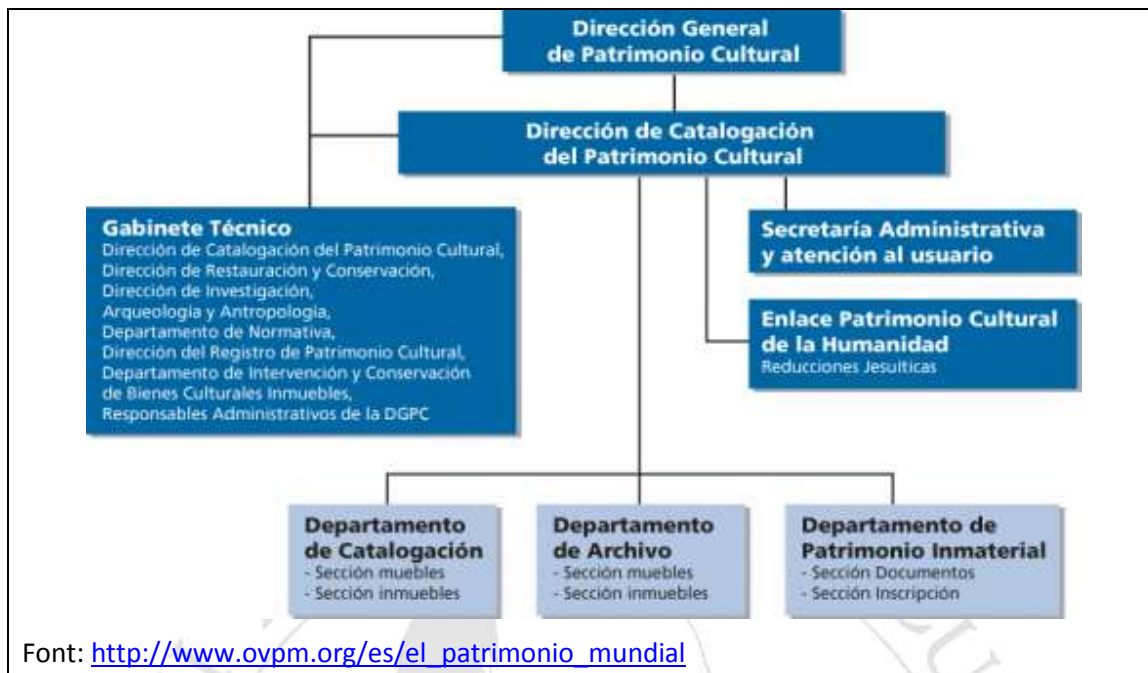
Dirección General de Patrimonio Cultural

Dirección de Catalogación del Patrimonio Cultural

Gabinete Técnico
Dirección de Catalogación del Patrimonio Cultural,
Dirección de Restauración y Conservación,
Dirección de Investigación,
Arqueología y Antropología,
Departamento de Normativa,
Dirección del Registro de Patrimonio Cultural,
Departamento de Intervención y Conservación de Bienes Culturales Inmuebles,
Responsables Administrativos de la DGPC

Secretaría Administrativa y atención al usuario

Enlace Patrimonio Cultural de la Humanidad
Reducciones Jesuíticas

Departamento de Catalogación
- Sección muebles
- Sección inmuebles

Departamento de Archivo
- Sección muebles
- Sección inmuebles

Departamento de Patrimonio Inmaterial
- Sección Documentos
- Sección Inscripción

Font: http://www.ovpm.org/es/el_patrimonio_mundial